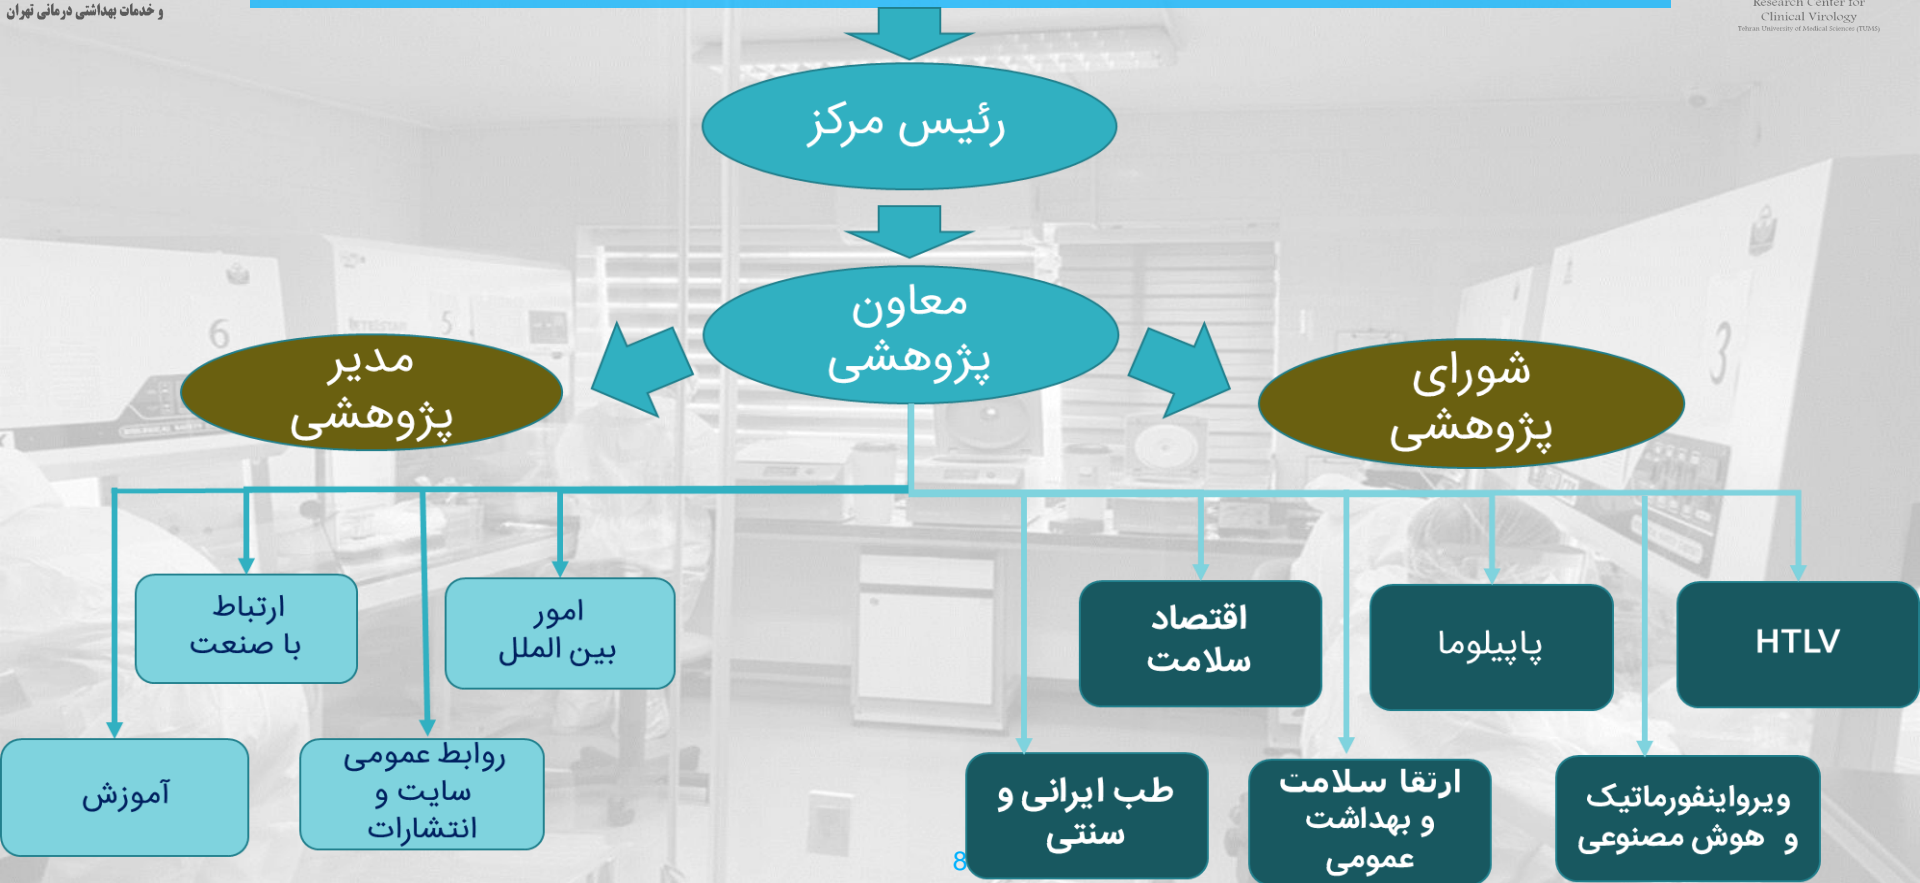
و خدمات بهداشتی درمانی تهران

Research Center for Clinical Virology
Tehran University of Medical Sciences (TUMS)

رئیس مرکز

معاون پژوهشی

مدیر پژوهشی

شورای پژوهشی

ارتباط با صنعت

امور بین الملل

آموزش

روابط عمومی سایت و انتشارات

HTLV

پاپیلوما

اقتصاد سلامت

ویروانیفورماتیک و هوش مصنوعی

ارتقا سلامت و بهداشت عمومی

طب ایرانی و سنتی

8